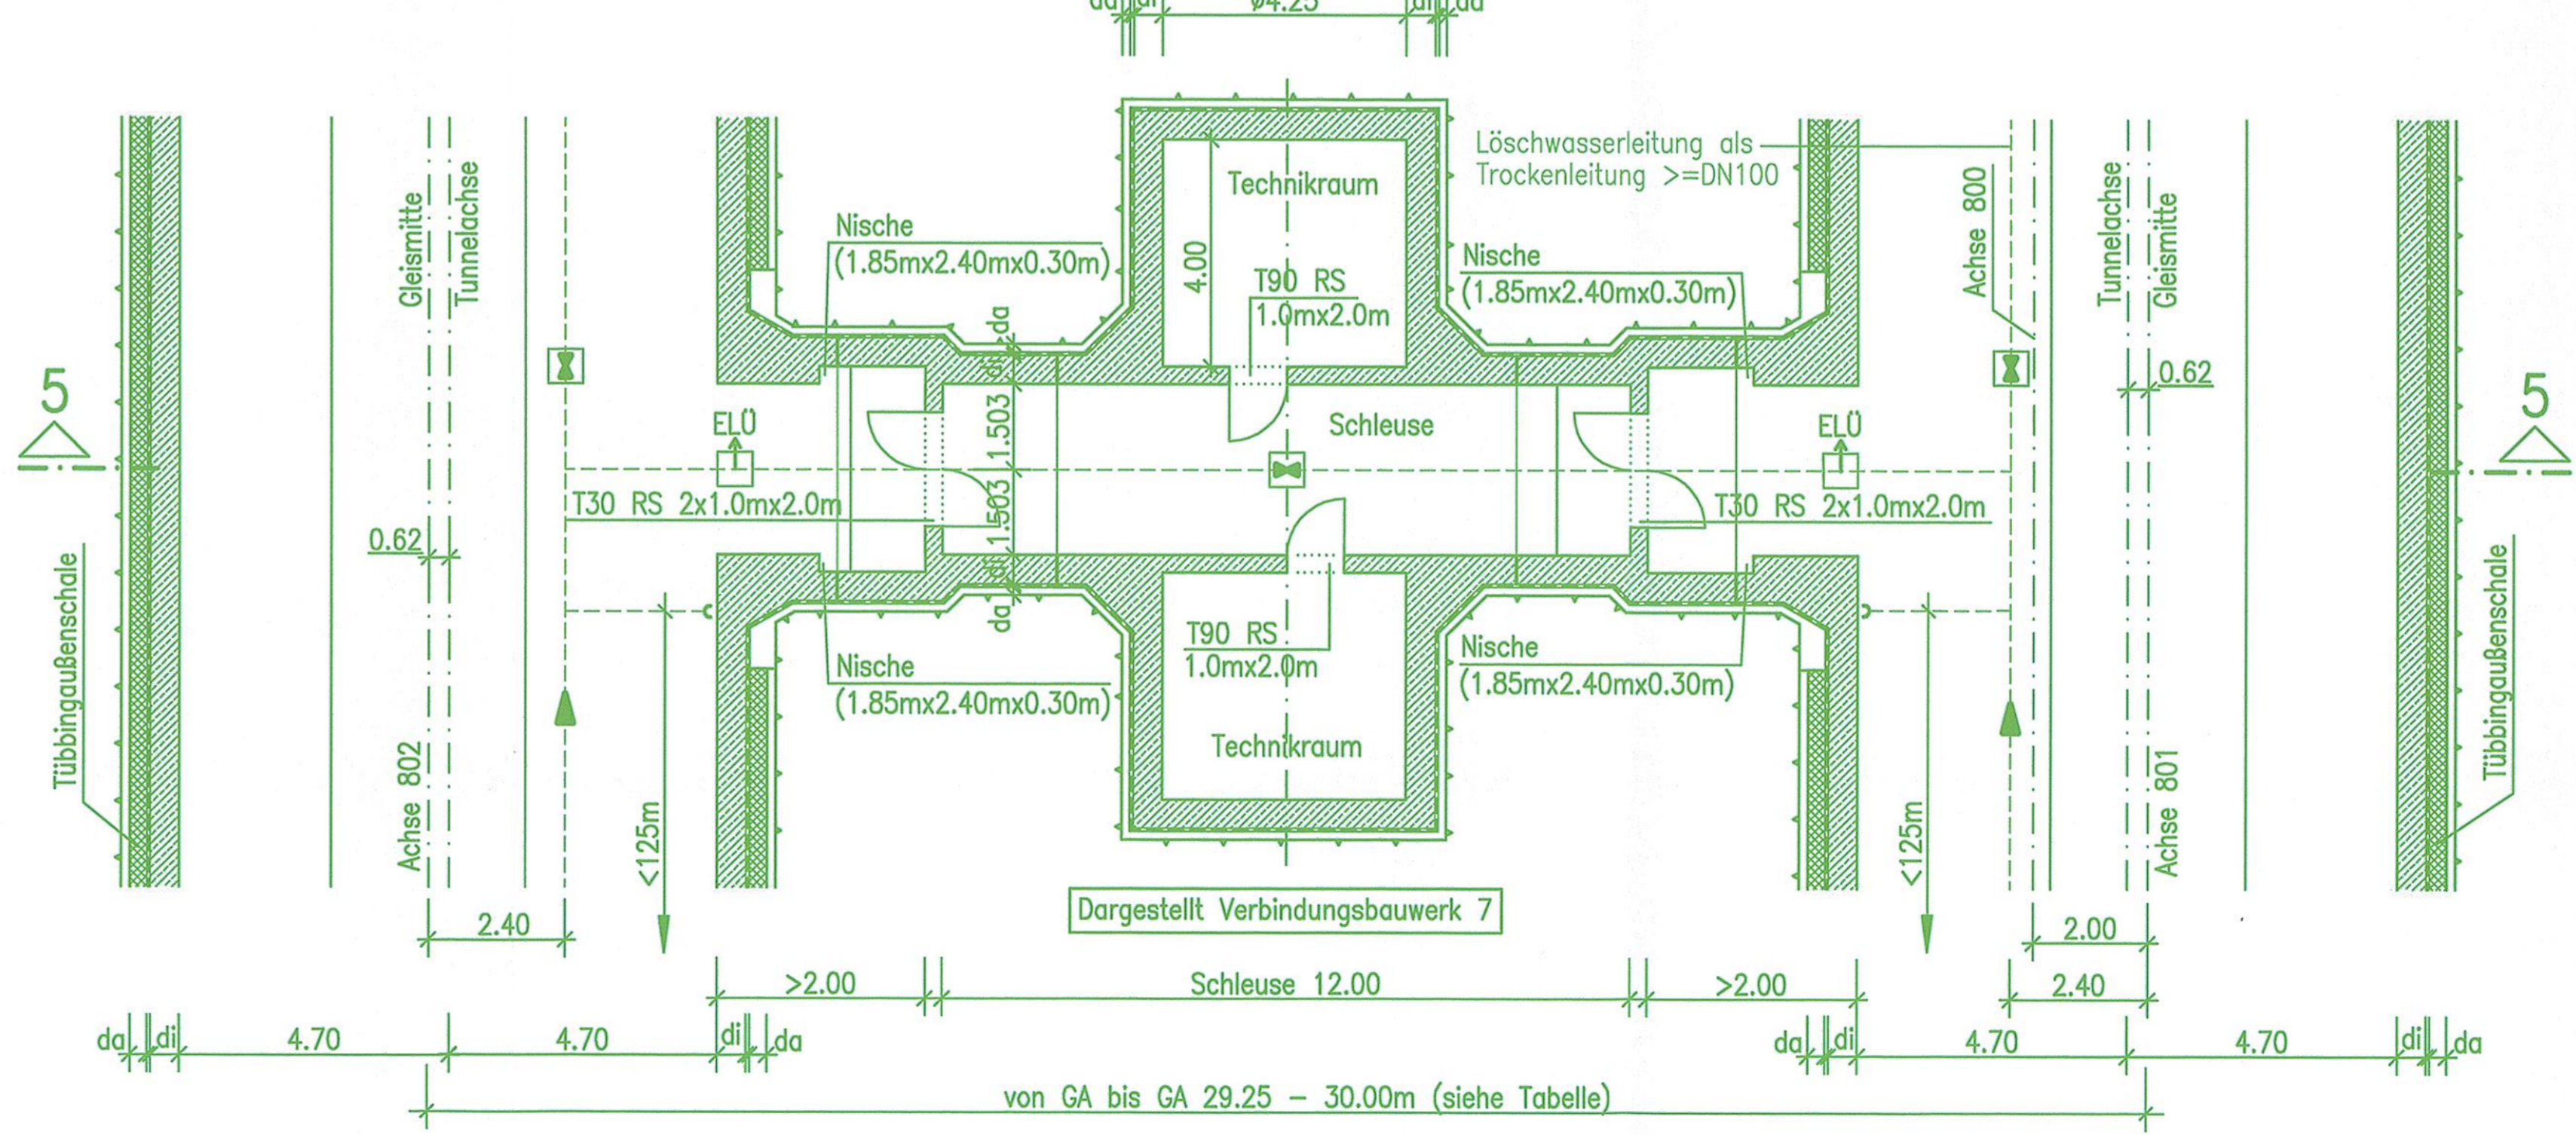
da di ø4.25 di da

Löschwasserleitung als Trockenleitung >=DN100

Technikraum

4.00

T90 RS 1.0mx2.0m

Nische (1.85mx2.40mx0.30m)

Nische (1.85mx2.40mx0.30m)

Gleismitte

Tunnelachse

Achse 800

Tunnelachse

Gleismitte

da di 1.503

1.503 di da

0.62

5

5

ELÜ

ELÜ

Schleuse

T30 RS 2x1.0mx2.0m

T30 RS 2x1.0mx2.0m

0.62

Tübbingaußenschale

Tübbingaußenschale

T90 RS 1.0mx2.0m

Nische (1.85mx2.40mx0.30m)

Nische (1.85mx2.40mx0.30m)

Technikraum

Achse 802

Achse 801

<125m

<125m

Dargestellt Verbindungsbauwerk 7

2.40

2.00

>2.00

Schleuse 12.00

>2.00

2.40

da di 4.70 4.70 di da

da di 4.70 4.70 di da

von GA bis GA 29.25 – 30.00m (siehe Tabelle)